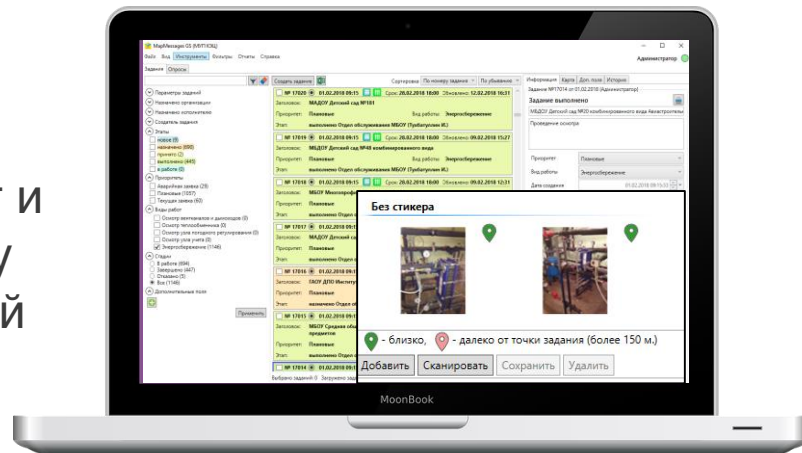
т и
у
й

MapMessages 03 (МИТ-ЮЦ)
Файл Вид Инструменты Фильтры Отчеты Справка
Задания Опросы
Администратор

Параметры заданий
Назначено организации
Назначено исполнителю
Создатель задания
Этапы
новое (5)
назначено (650)
принято (2)
выполнено (445)
в работе (0)
Приоритеты
Аварийная заявка (29)
Плановые (1037)
Текущая заявка (60)
Виды работ
Осмотр вентканалов и дымоходов (0)
Осмотр теплообменника (0)
Осмотр узла погодного регулирования (0)
Осмотр узла учета (0)
Энергосбережение (1146)
Стадии
В работе (694)
Завершено (447)
Отказано (5)
Все (1146)
Дополнительные поля
Применить

Создать задание
Сортировка По номеру задания По убыванию

№ 17020 01.02.2018 09:15 Срок: 28.02.2018 18:00 Обновлено: 12.02.2018 16:31
Заказчик: МАДОУ Детский сад №101
Приоритет: Плановые Вид работы: Энергосбережение
Этап: выполнено Отдел обслуживания МБОУ (Турбагуллин И.)

№ 17019 01.02.2018 09:15 Срок: 28.02.2018 18:00 Обновлено: 09.02.2018 15:27
Заказчик: МБДОУ Детский сад №48 комбинированного вида
Приоритет: Плановые Вид работы: Энергосбережение
Этап: выполнено Отдел обслуживания МБОУ (Турбагуллин И.)

№ 17018 01.02.2018 09:15 Срок: 28.02.2018 18:00 Обновлено: 09.02.2018 12:31
Заказчик: МБОУ Многопроф
Приоритет: Плановые
Этап: выполнено Отдел о

№ 17017 01.02.2018 09:1
Заказчик: МАДОУ Детский
Приоритет: Плановые
Этап: выполнено Отдел о

№ 17016 01.02.2018 09:1
Заказчик: ГАОУ ДПО Институт
Приоритет: Плановые
Этап: назначено Отдел о

№ 17015 01.02.2018 09:1
Заказчик: МБОУ Средняя общ предметов
Приоритет: Плановые
Этап: выполнено Отдел о

№ 17014 01.02.2018 09:1
Выбрано заданий: 0 Загружено зад

Информация Карта Доп. поля История
Задание №17014 от 01.02.2018 (Администратор)
Задание выполнено
МБДОУ Детский сад №30 комбинированного вида Авиастроитель
Проведение осмотра
Приоритет Плановые
Вид работы Энергосбережение
Дата создания 01.02.2018 09:15:33

Без стикера
- близко, - далеко от точки задания (более 150 м.)
Добавить Сканировать Сохранить Удалить

MoonBook